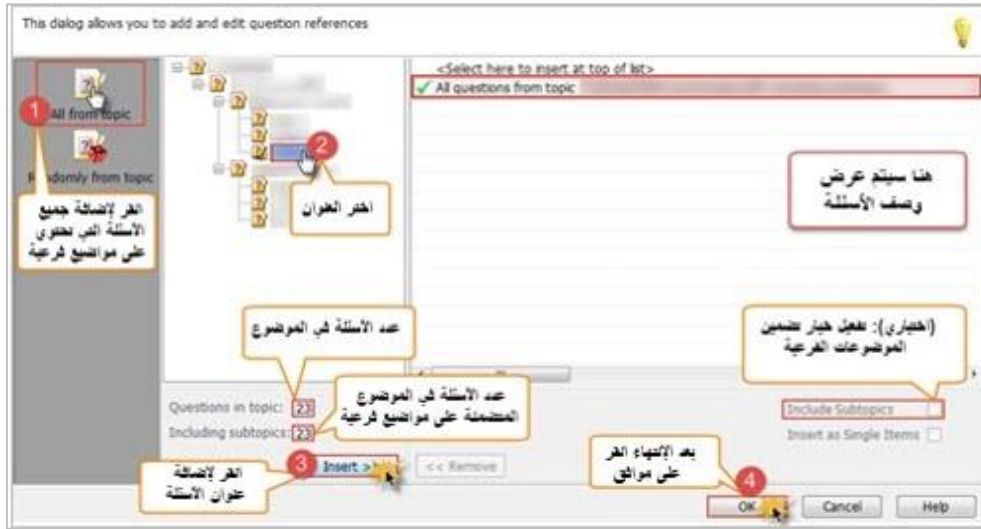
This dialog allows you to add and edit question references

1
All from topic

Randomly from topic

انقر لإضافة جميع الأسئلة التي تحتوي على مواضيع فرعية

2
اختر العنوان

<Select here to insert at top of list>
All questions from topic

هنا سيتم عرض وصف الأسئلة

عدد الأسئلة في الموضوع

(اختياري): تفعيل خيار تضمين الموضوعات الفرعية

Questions in topic: 23
Including subtopics: 23

عدد الأسئلة في الموضوع المتضمنة على مواضيع فرعية

Include Subtopics
Insert as Single Items

3
انقر لإضافة عنوان الأسئلة
Insert >
<< Remove

بعد الإنتهاء انقر على موافق
4
OK
Cancel
Help